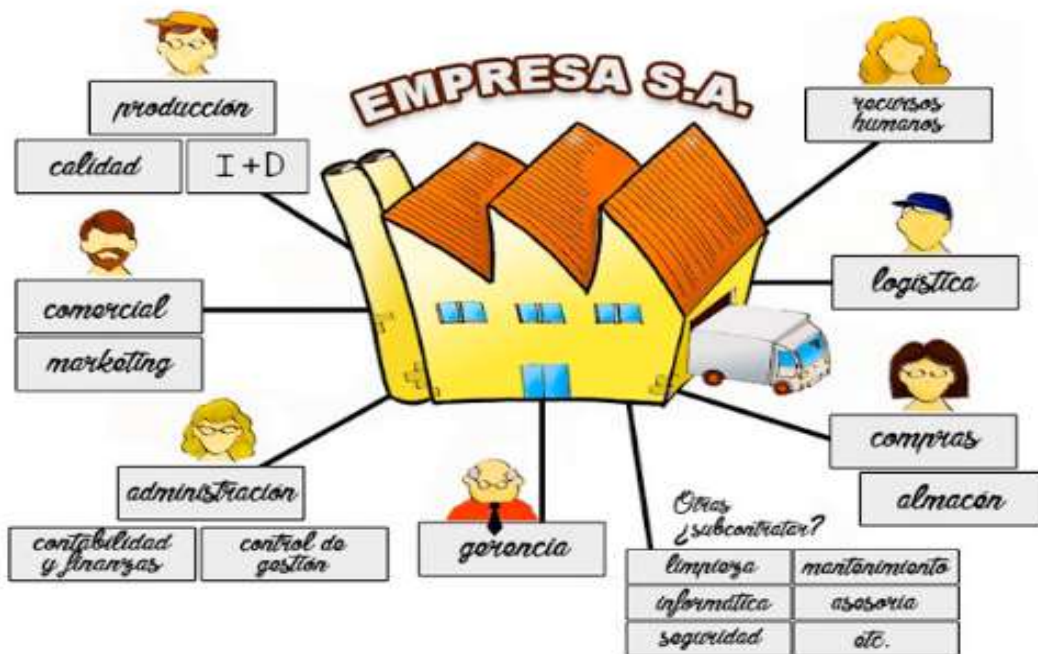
EMPRESA S.A.

producción

calidad

I + D

recursos humanos

logística

comercial

marketing

compras

almacen

administración

contabilidad y finanzas

control de gestión

gerencia

Otras ¿subcontratar?

limpieza

mantenimiento

informática

asesoría

seguridad

etc.